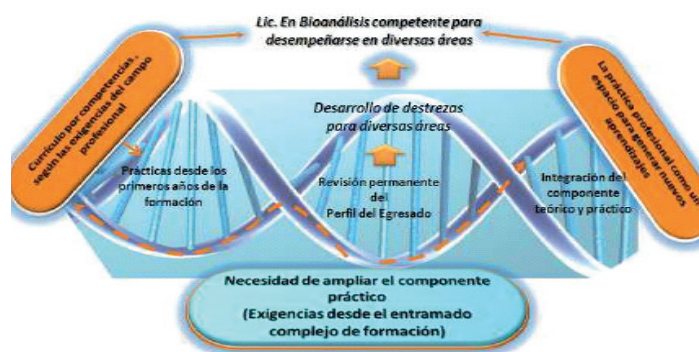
Lic. En Bioanálisis competente para desempeñarse en diversas áreas

Currículo por competencias, según las exigencias del campo profesional

Desarrollo de destrezas para diversas áreas

La práctica profesional como un espacio para generar nuevos aprendizajes

Prácticas desde los primeros años de la formación

Revisión permanente del Perfil del Egresado

Integración del componente teórico y práctico

Necesidad de ampliar el componente práctico (Exigencias desde el entramado complejo de formación)